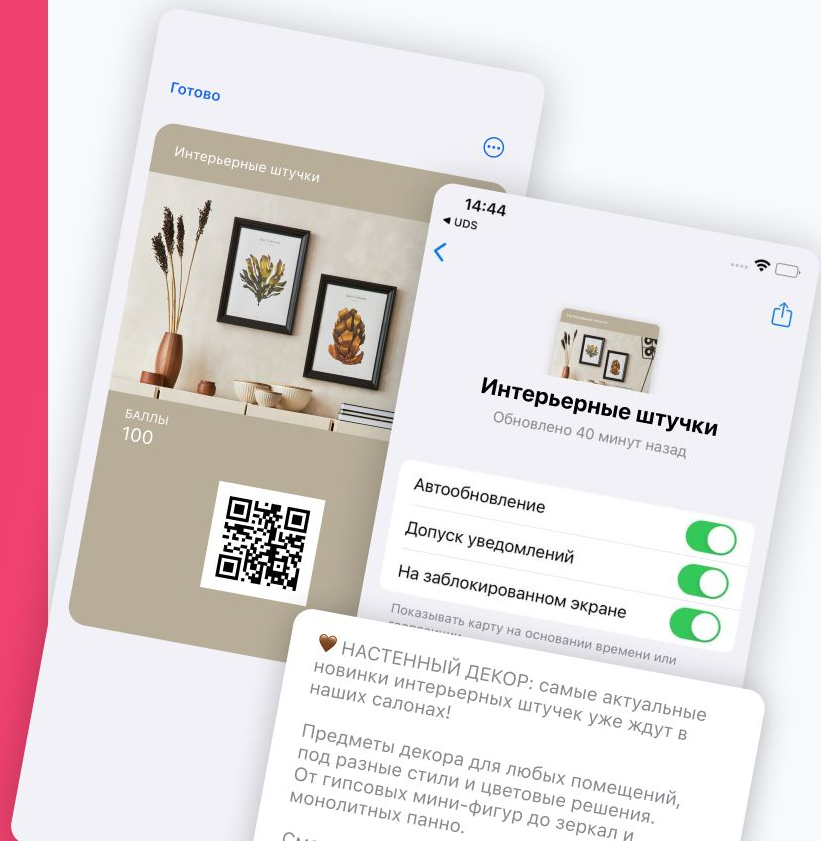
Готово

Интерьерные штучки

БАЛЛЫ
100

14:44
◂ UDS

Интерьерные штучки
Обновлено 40 минут назад

Автообновление
Допуск уведомлений
На заблокированном экране
Показывать карту на основании времени или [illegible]

🤎 НАСТЕННЫЙ ДЕКОР: самые актуальные новинки интерьерных штучек уже ждут в наших салонах!

Предметы декора для любых помещений, под разные стили и цветовые решения. От гипсовых мини-фигур до зеркал и монолитных панно.

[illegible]